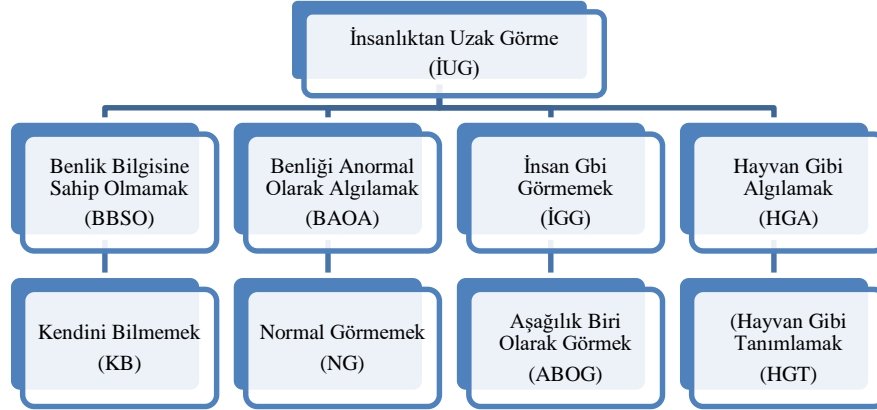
İnsanlıktan Uzak Görme
(İUG)

Benlik Bilgisine Sahip Olmamak
(BBSO)

Benliği Anormal Olarak Algılamak
(BAOA)

İnsan Gbi Görmemek
(İGG)

Hayvan Gibi Algılamak
(HGA)

Kendini Bilmemek
(KB)

Normal Görmemek
(NG)

Aşağılık Biri Olarak Görmek
(ABOG)

(Hayvan Gibi Tanımlamak
(HGT)